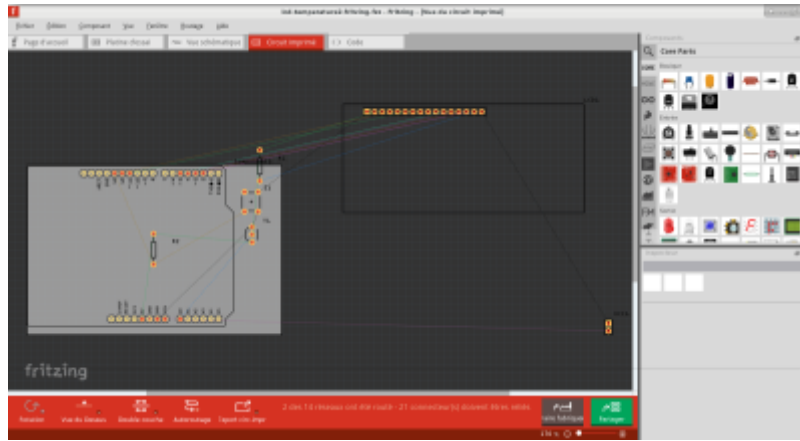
Ink-temperature.fritzing.fzz - Fritzing - [Vue du circuit imprimé]

Fichier Édition Composant Vue Fenêtre Routage Aide

Page d'accueil | Platine d'essai | Vue schématique | Circuit imprimé | Code

Composants

Core Parts

fritzing

Rotation | Vue du Dessous | Double couche | Autoroutage | Export circ impr

2 des 14 réseaux ont été routés - 21 connexion(s) doivent être routées

Fabriquer | Partager